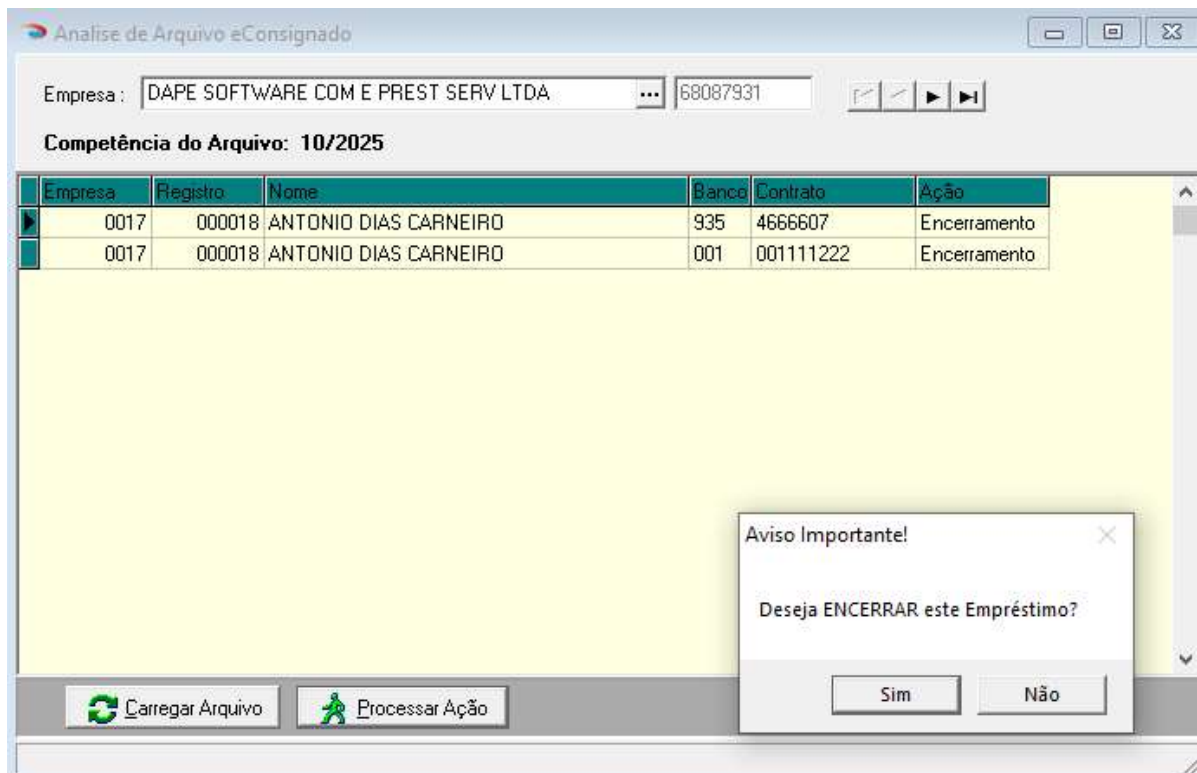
Analise de Arquivo eConsignado

Empresa : DAPE SOFTWARE COM E PREST SERV LTDA ... 68087931

Competência do Arquivo: 10/2025

| Empresa | Registro | Nome | Banco | Contrato | Ação |
|---|---|---|---|---|---|
| 0017 | 000018 | ANTONIO DIAS CARNEIRO | 935 | 4666607 | Encerramento |
| 0017 | 000018 | ANTONIO DIAS CARNEIRO | 001 | 001111222 | Encerramento |

Aviso Importante!

Deseja ENCERRAR este Empréstimo?

Sim Não

Carregar Arquivo Processar Ação